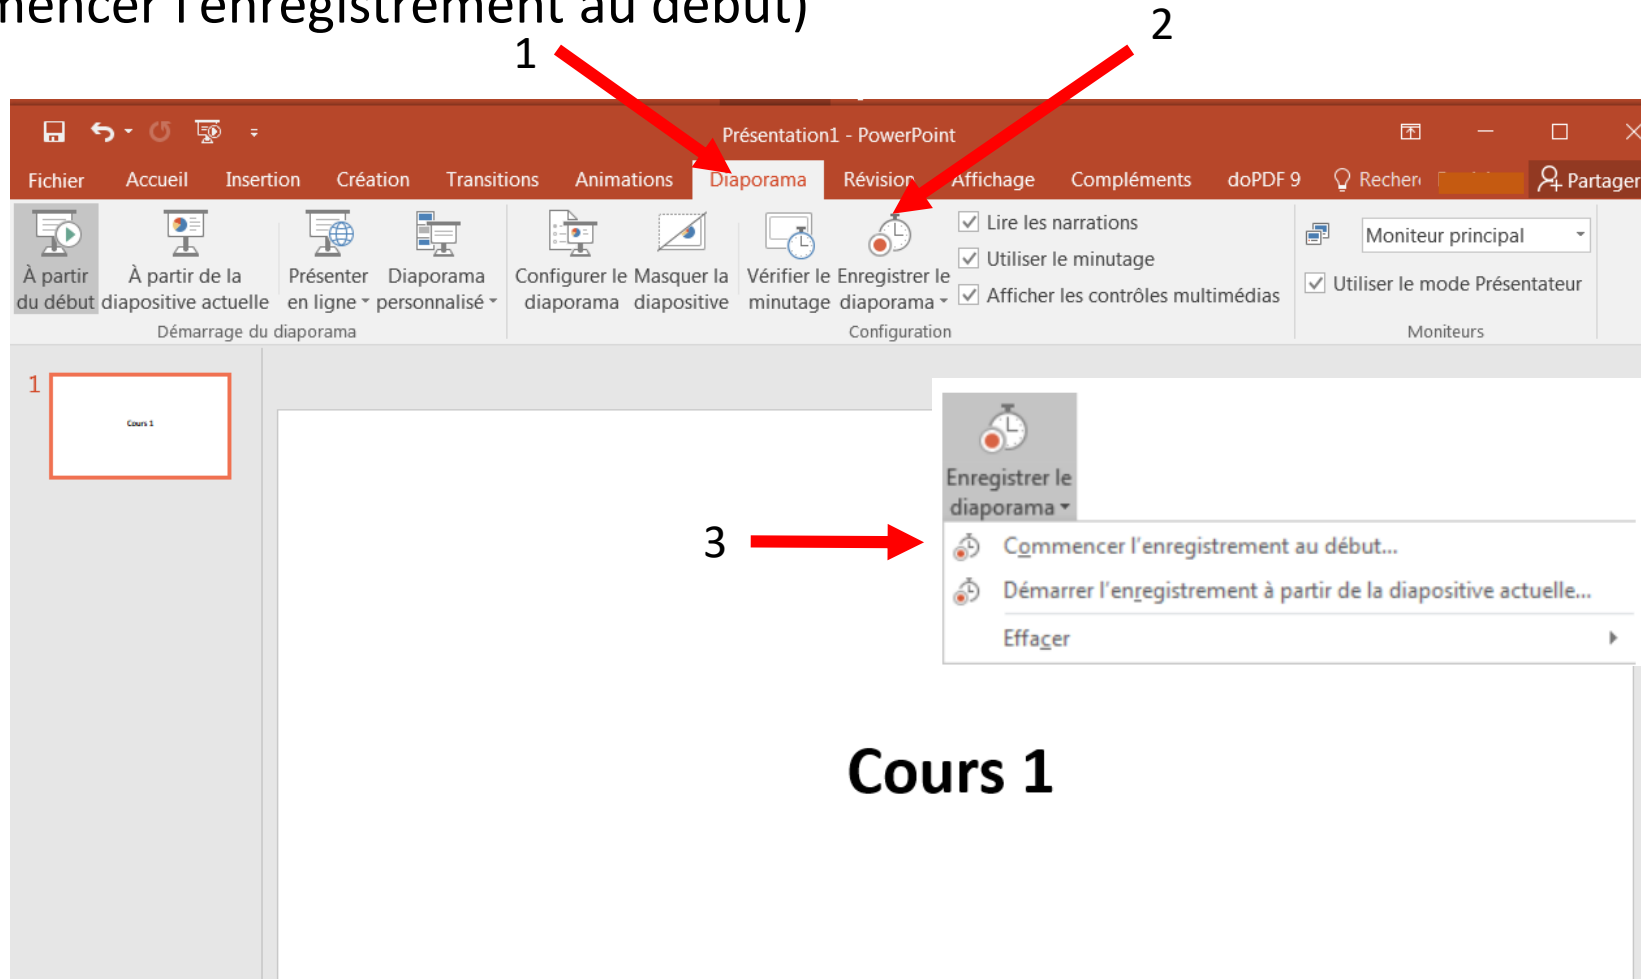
mencer l'enregistrement au début)

1

2

Présentation1 - PowerPoint

Fichier Accueil Insertion Création Transitions Animations Diaporama Révision Affichage Compléments doPDF 9 Recher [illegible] Partager

À partir du début

À partir de la diapositive actuelle

Présenter en ligne

Diaporama personnalisé

Démarrage du diaporama

Configurer le diaporama

Masquer la diapositive

Vérifier le minutage

Enregistrer le diaporama

Lire les narrations

Utiliser le minutage

Afficher les contrôles multimédias

Configuration

Moniteur principal

Utiliser le mode Présentateur

Moniteurs

1

Cours 1

Enregistrer le diaporama

3

Commencer l'enregistrement au début...

Démarrer l'enregistrement à partir de la diapositive actuelle...

Effacer

Cours 1